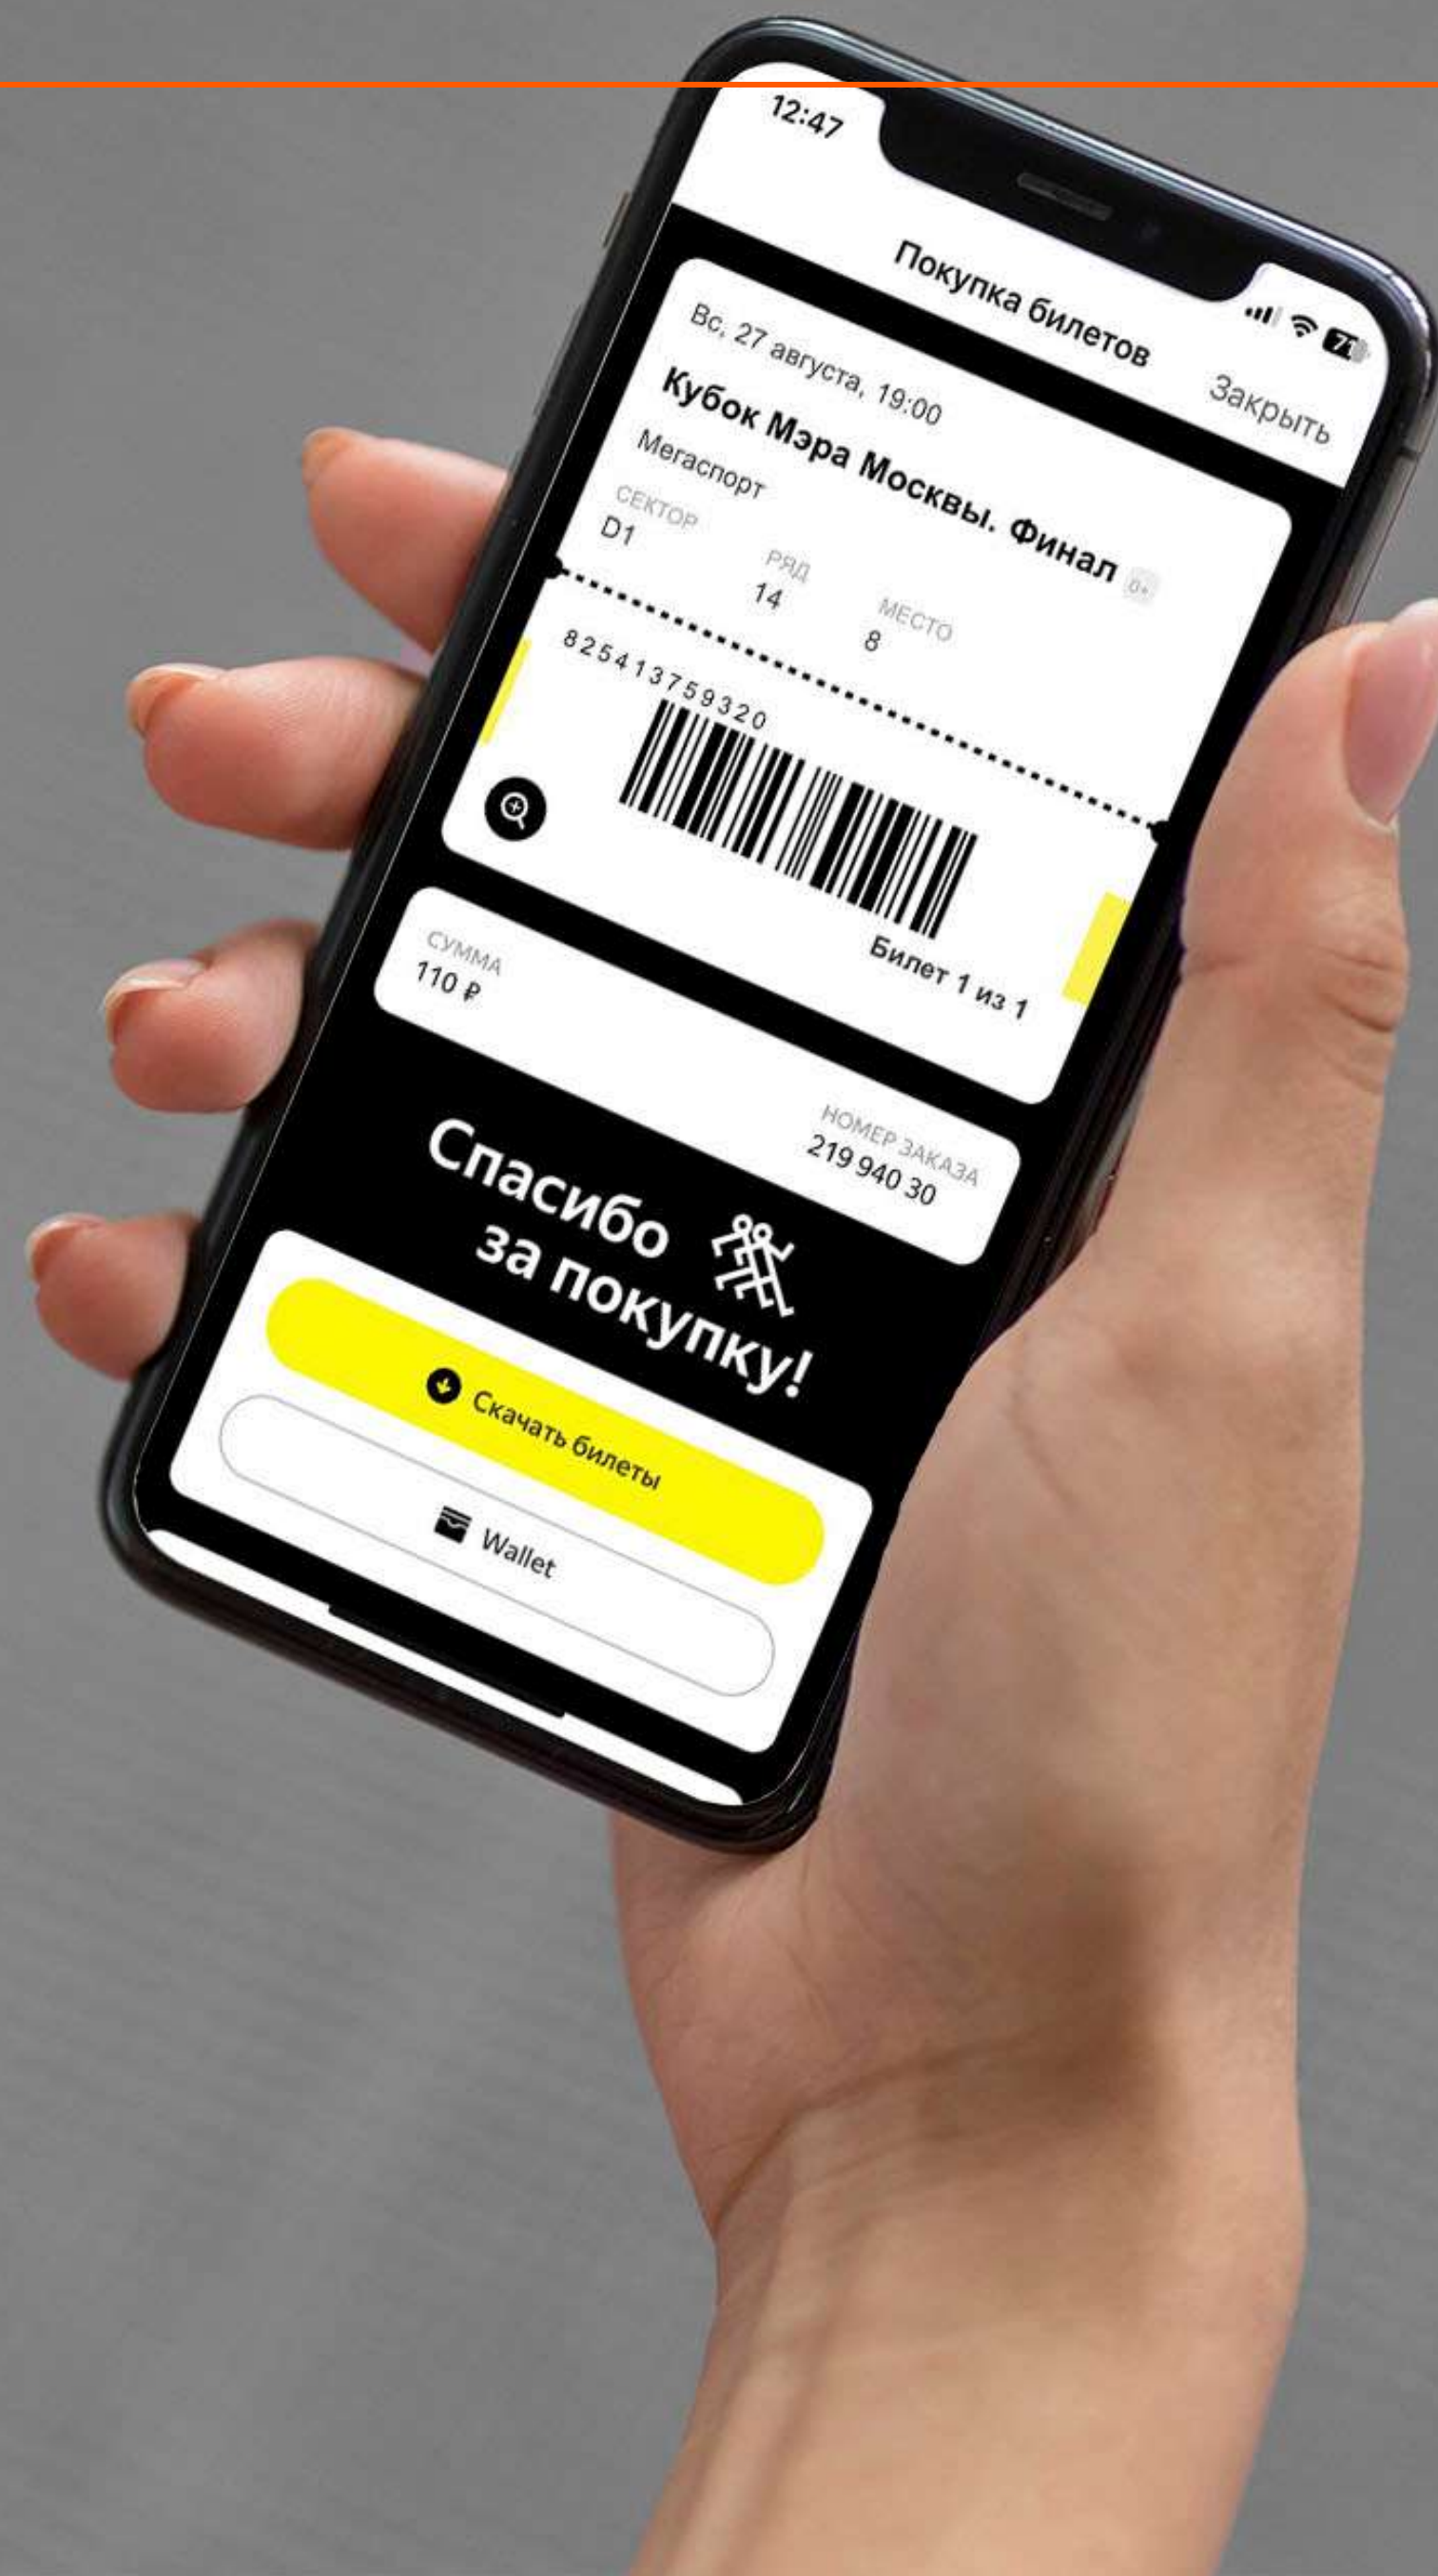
12:47

Покупка билетов

Закрыть

Вс, 27 августа, 19:00

Кубок Мэра Москвы. Финал 6+

Мегаспорт

СЕКТОР
D1

РЯД
14

МЕСТО
8

825413759320

Билет 1 из 1

СУММА
110 ₽

НОМЕР ЗАКАЗА
219 940 30

Спасибо за покупку!

Скачать билеты

Wallet